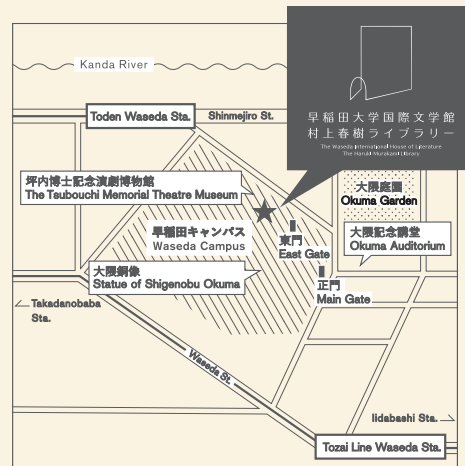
Kanda River

早稲田大学国際文学館
村上春樹ライブラリー
The Waseda International House of Literature
The Haruki Murakami Library

Toden Waseda Sta.

Shinmejiro St.

坪内博士記念演劇博物館
The Tsubouchi Memorial Theatre Museum

大隈庭園
Okuma Garden

早稲田キャンパス
Waseda Campus

東門
East Gate

大隈記念講堂
Okuma Auditorium

大隈銅像
Statue of Shigenobu Okuma

正門
Main Gate

Takadanobaba Sta.

Waseda St.

Iidabashi Sta.

Tozai Line Waseda Sta.